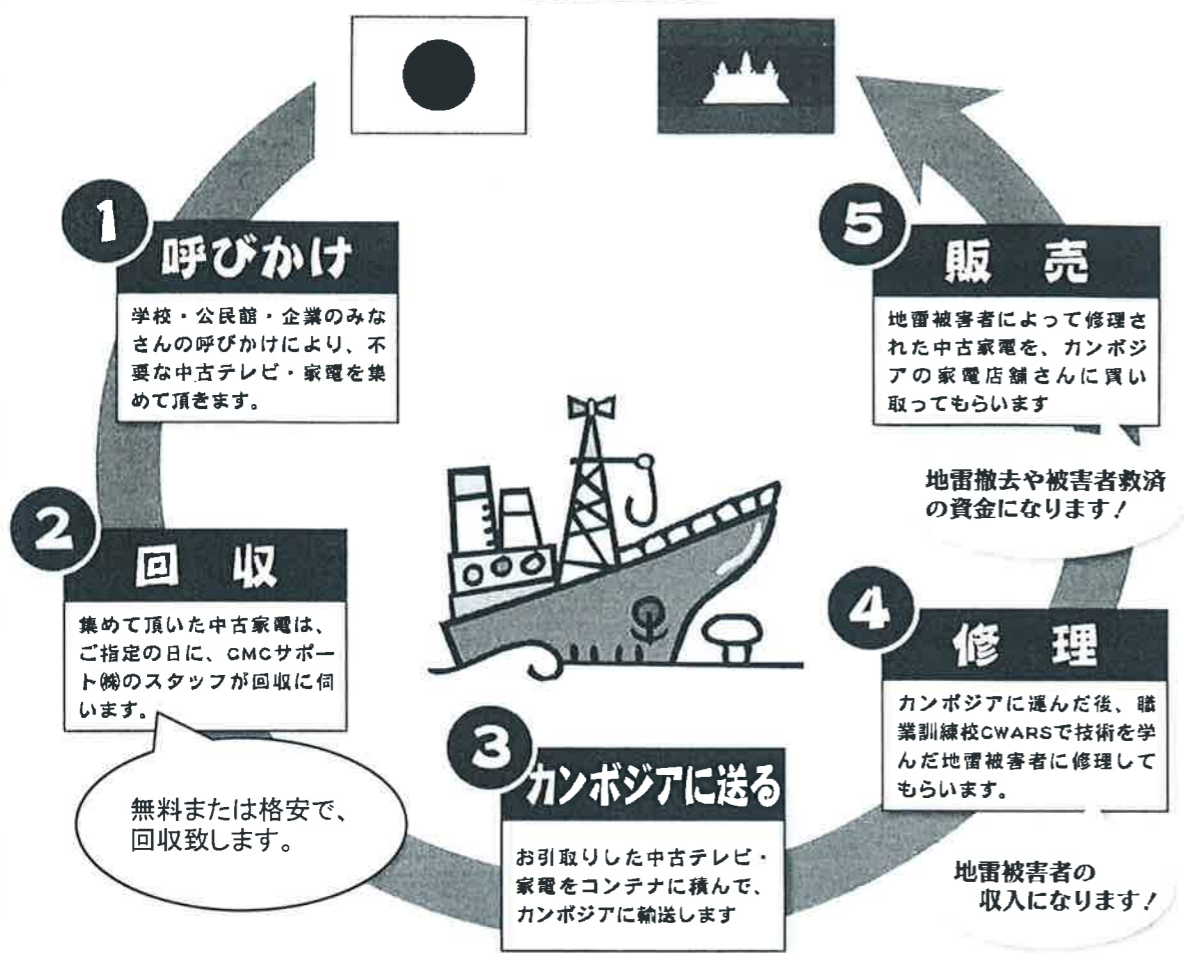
1 呼びかけ

学校・公民館・企業のみなさんの呼びかけにより、不要な中古テレビ・家電を集めて頂きます。

2 回収

集めて頂いた中古家電は、ご指定の日に、CMCサポート㈱のスタッフが回収に伺います。

無料または格安で、回収致します。

3 カンボジアに送る

お引取りした中古テレビ・家電をコンテナに積んで、カンボジアに輸送します

4 修理

カンボジアに運んだ後、職業訓練校CWARSで技術を学んだ地雷被害者に修理してもらいます。

地雷被害者の収入になります！

5 販売

地雷被害者によって修理された中古家電を、カンボジアの家電店舗さんに買い取ってもらいます

地雷撤去や被害者救済の資金になります！